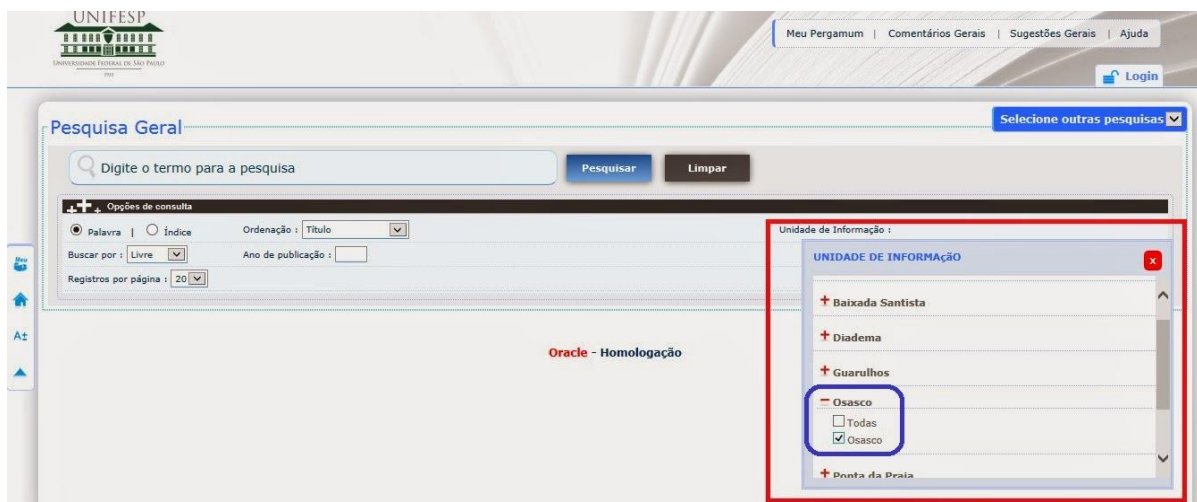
UNIFESP
Universidade Federal de São Paulo
1933

Meu Pergamum | Comentários Gerais | Sugestões Gerais | Ajuda

Login

Pesquisa Geral

Selecione outras pesquisas

Digite o termo para a pesquisa

Pesquisar

Limpar

Opções de consulta

Palavra | Índice

Ordenação : Título

Buscar por : Livre

Ano de publicação :

Registros por página : 20

Unidade de Informação :

UNIDADE DE INFORMAÇÃO

x

+ Baixada Santista

+ Diadema

+ Guarulhos

− Osasco

Todas

Osasco

+ Ponta da Praia

Meu

A±

Oracle - Homologação